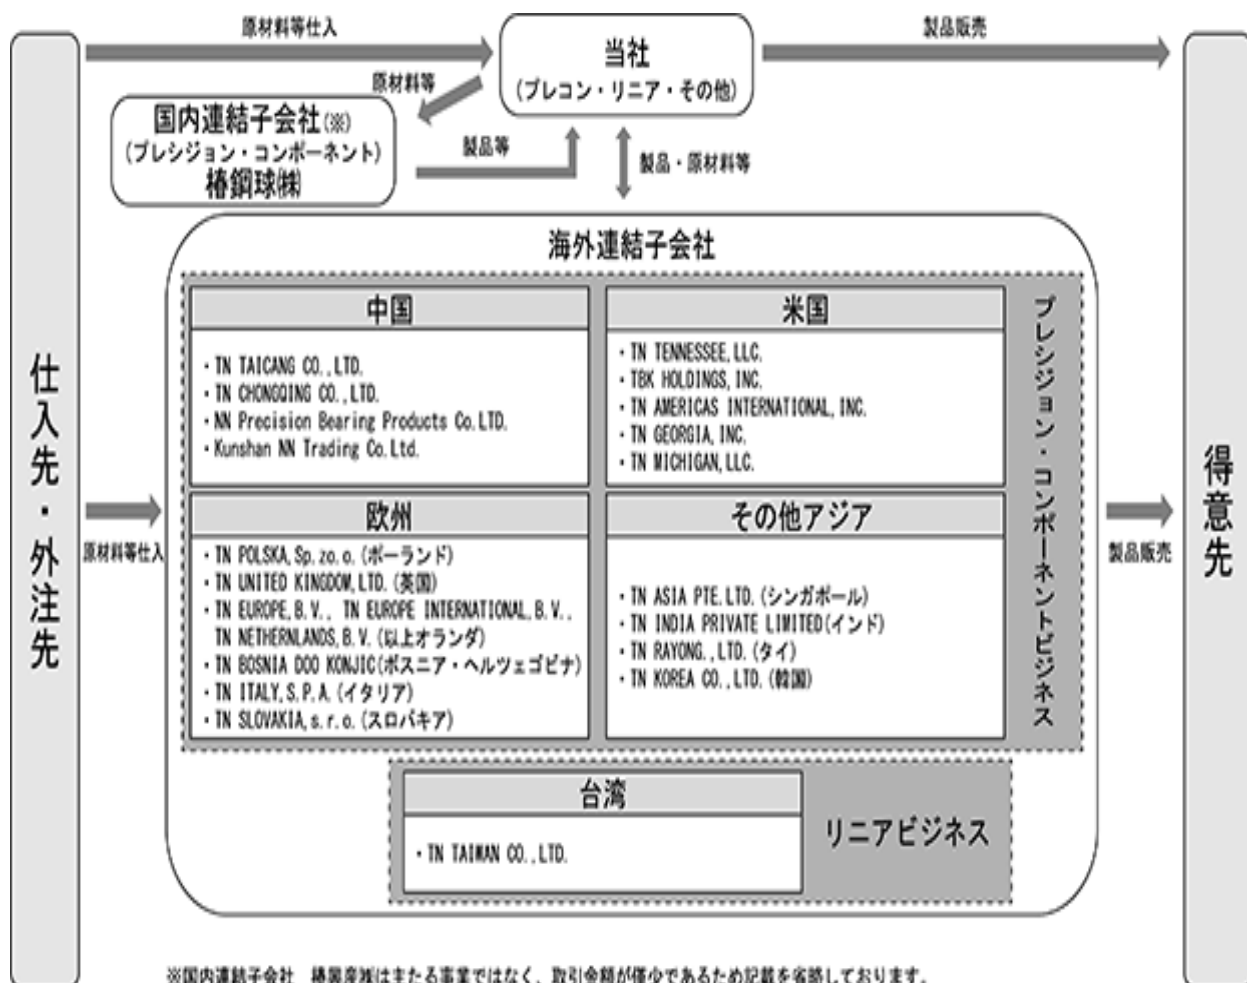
原材料等仕入

製品販売

当社
(プレコン・リニア・その他)

原材料等

国内連結子会社(※)
(プレシジョン・コンポーネント)
椿鋼球㈱

製品等

製品・原材料等

仕入先・外注先

原材料等仕入

海外連結子会社

中国
・TN TAICANG CO.,LTD.
・TN CHONGQING CO.,LTD.
・NN Precision Bearing Products Co.LTD.
・Kunshan NN Trading Co.Ltd.

米国
・TN TENNESSEE,LLC.
・TBK HOLDINGS,INC.
・TN AMERICAS INTERNATIONAL,INC.
・TN GEORGIA,INC.
・TN MICHIGAN,LLC.

欧州
・TN POLSKA,Sp.zo.o.(ポーランド)
・TN UNITED KINGDOM,LTD.(英国)
・TN EUROPE,B.V., TN EUROPE INTERNATIONAL,B.V., TN NETHERNLANDS,B.V.(以上オランダ)
・TN BOSNIA DOO KONJIC(ボスニア・ヘルツェゴビナ)
・TN ITALY,S.P.A.(イタリア)
・TN SLOVAKIA,s.r.o.(スロバキア)

その他アジア
・TN ASIA PTE.LTD.(シンガポール)
・TN INDIA PRIVATE LIMITED(インド)
・TN RAYONG.,LTD.(タイ)
・TN KOREA CO.,LTD.(韓国)

プレシジョン・コンポーネントビジネス

台湾
・TN TAIWAN CO.,LTD.

リニアビジネス

製品販売

得意先

※国内連結子会社 椿鋼球㈱は主たる事業ではなく、取引金額が僅少であるため記載を省略しております。